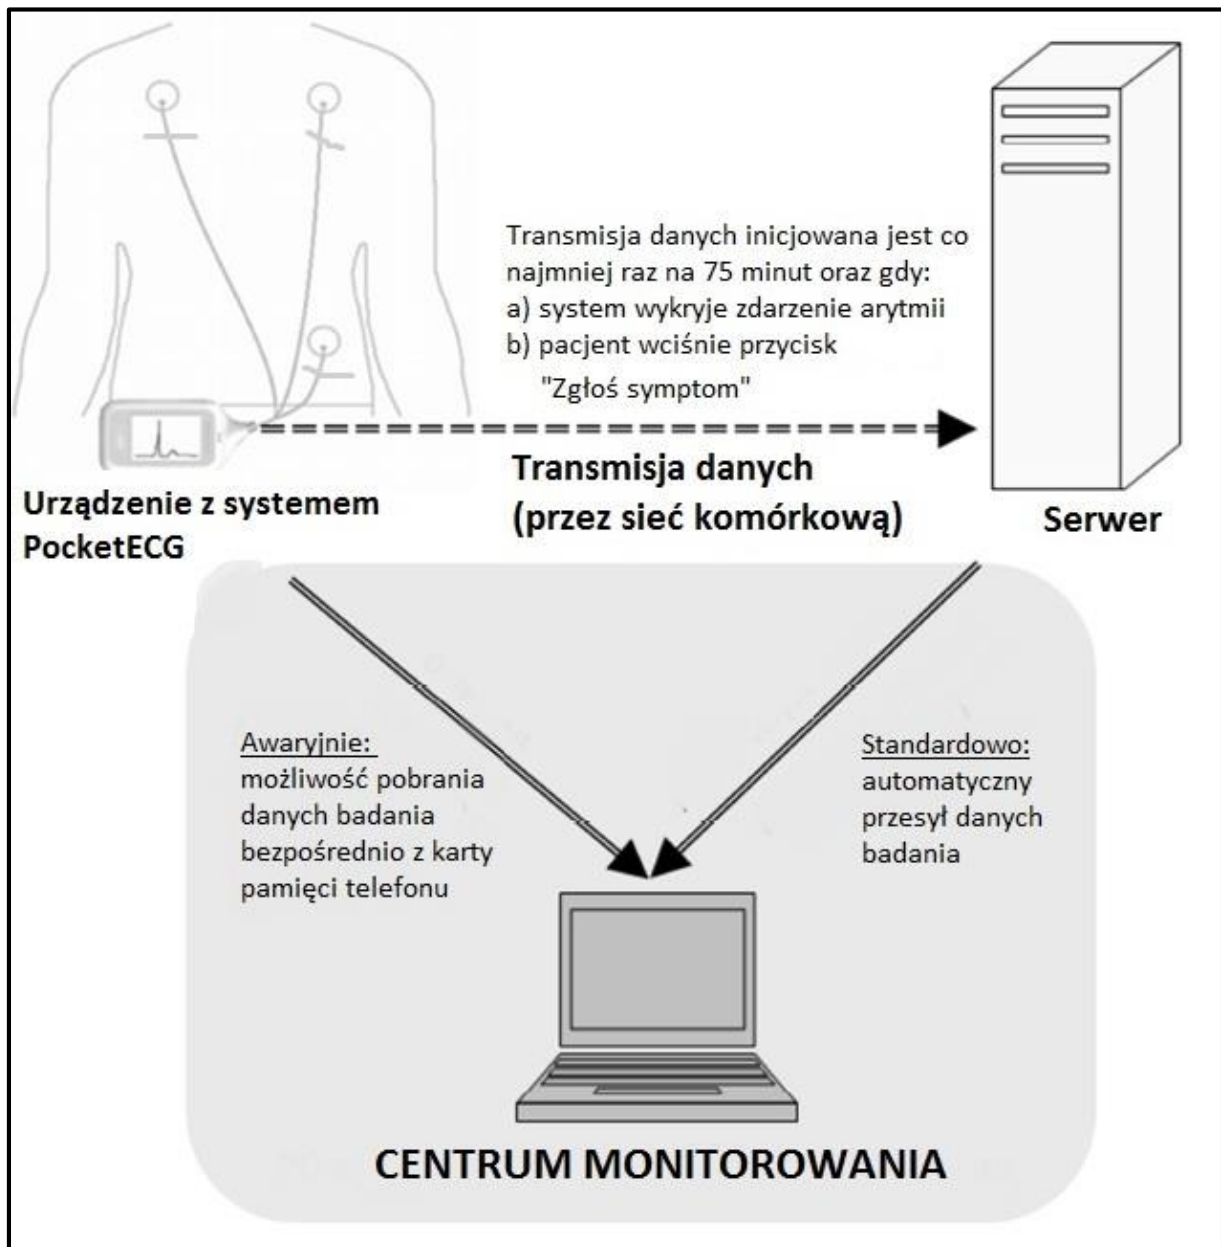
Transmisja danych inicjowana jest co najmniej raz na 75 minut oraz gdy:
a) system wykryje zdarzenie arytmii
b) pacjent wciśnie przycisk "Zgłoś symptom"

Transmisja danych (przez sieć komórkową)

Urządzenie z systemem PocketECG

Serwer

Awaryjnie:
możliwość pobrania danych badania bezpośrednio z karty pamięci telefonu

Standardowo:
automatyczny przesył danych badania

CENTRUM MONITOROWANIA